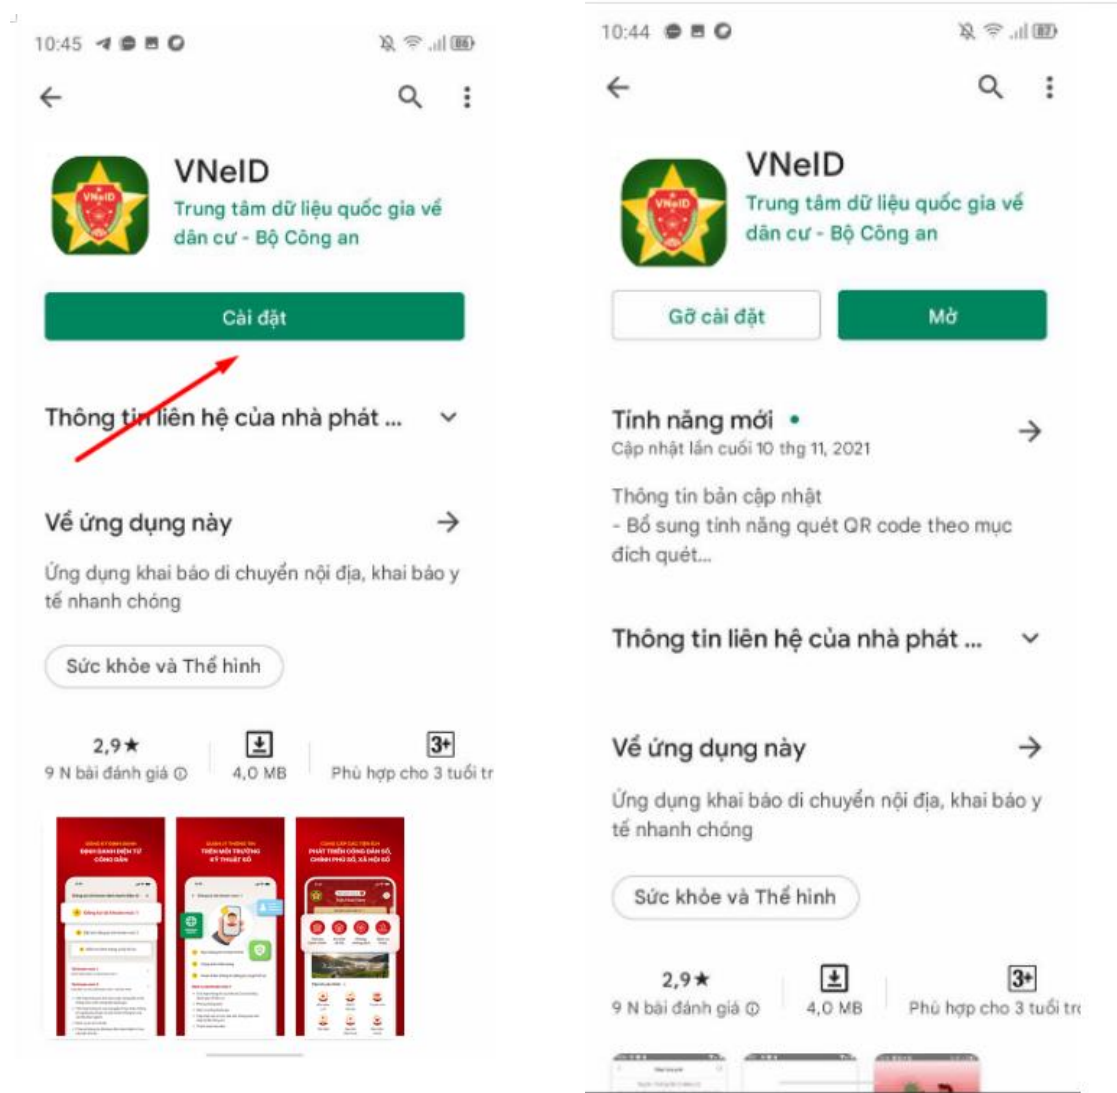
10:45

VNeID
Trung tâm dữ liệu quốc gia về dân cư - Bộ Công an

Cài đặt

Thông tin liên hệ của nhà phát ...

Về ứng dụng này

Ứng dụng khai báo di chuyển nội địa, khai báo y tế nhanh chóng

Sức khỏe và Thể hình

2,9★
9 N bài đánh giá

4,0 MB

3+
Phù hợp cho 3 tuổi tr

10:44

VNeID
Trung tâm dữ liệu quốc gia về dân cư - Bộ Công an

Gỡ cài đặt

Mở

Tính năng mới •
Cập nhật lần cuối 10 thg 11, 2021

Thông tin bản cập nhật
- Bổ sung tính năng quét QR code theo mục đích quét...

Thông tin liên hệ của nhà phát ...

Về ứng dụng này

Ứng dụng khai báo di chuyển nội địa, khai báo y tế nhanh chóng

Sức khỏe và Thể hình

2,9★
9 N bài đánh giá

4,0 MB

3+
Phù hợp cho 3 tuổi tr